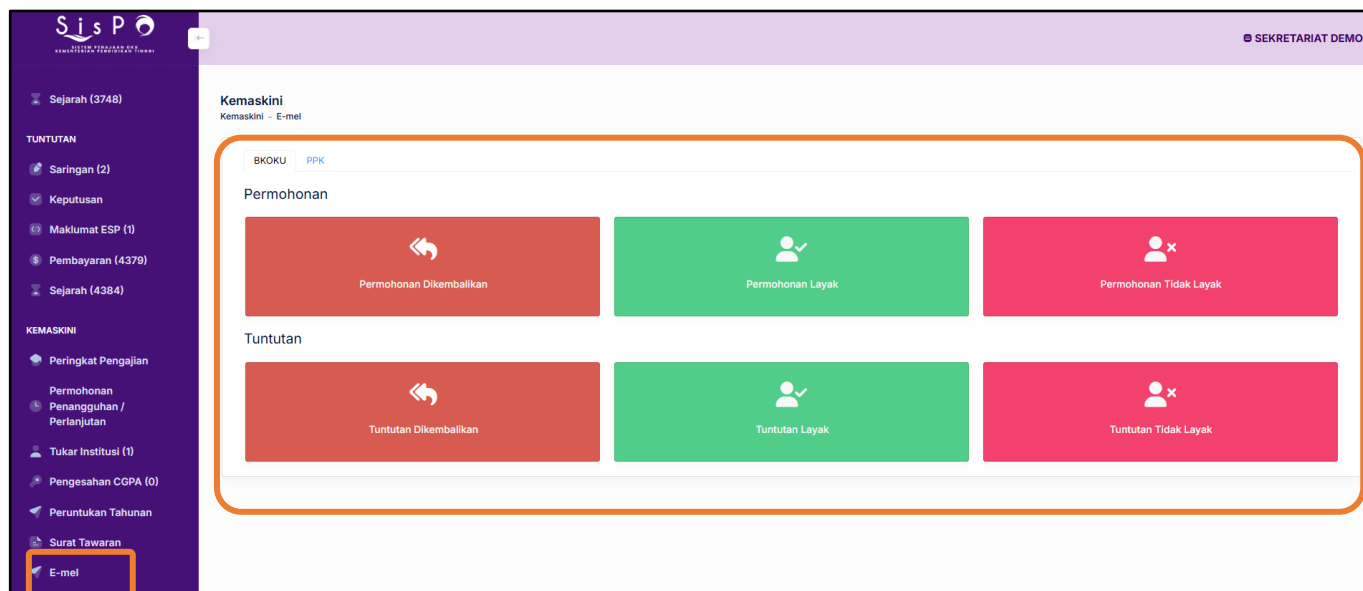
SisPO
SISTEM PENAJAAN BKO KEMENTERIAN PENDIDIKAN TINGGI

Sejarah (3748)

TUNTUTAN

Saringan (2)

Keputusan

Maklumat ESP (1)

Pembayaran (4379)

Sejarah (4384)

KEMASKINI

Peringkat Pengajian

Permohonan Penangguhan / Perlanjutan

Tukar Institusi (1)

Pengesahan CGPA (0)

Peruntukan Tahunan

Surat Tawaran

E-mel

SEKRETARIAT DEMO

Kemaskini
Kemaskini - E-mel

BKOKU PPK

Permohonan

Permohonan Dikembalikan

Permohonan Layak

Permohonan Tidak Layak

Tuntutan

Tuntutan Dikembalikan

Tuntutan Layak

Tuntutan Tidak Layak